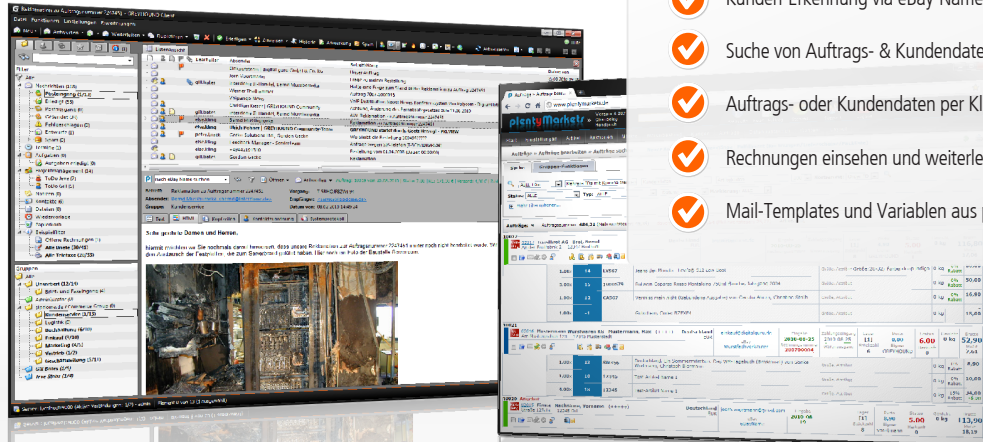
Kunden-Erkennung via eBay-Name

Suche von Auftrags- & Kundendate

Auftrags- oder Kundendaten per Kl

Rechnungen einsehen und weiterle

Mail-Templates und Variablen aus

plentyMarkets

Sehr geehrte Damen und Herren,

hiermit möchten wir Sie nochmals darauf hinweisen, dass unsere Reklamation zur Auftragsnummer

Filter

Gruppen

Kundenservice

Logistik

Buchhaltung

Einkauf

Marketing

Vertrieb

Geschäftsleitung

Alle Briefe

Offene Reklamationen

Auftrags-ID

Suchen

Status

Typ

Auftrag

6,00

52,90

50,00

9,00

8,00

13,90

18,19